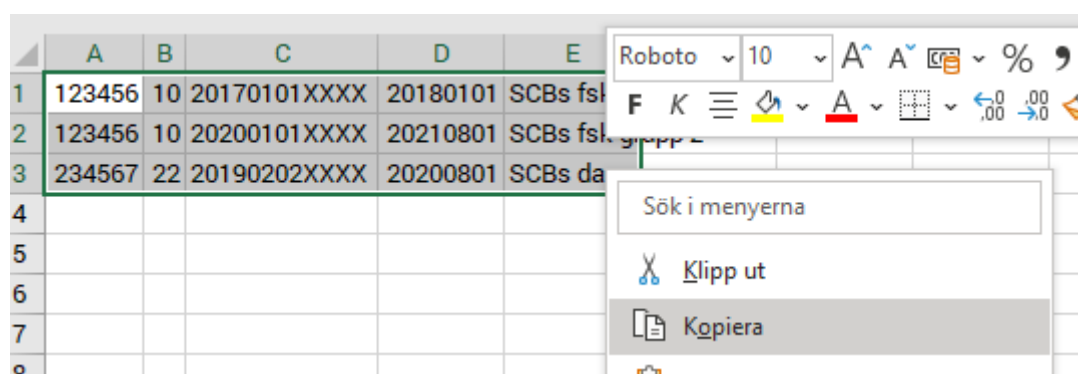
| | A | B | C | D | E |
|---|---|---|---|---|---|
| 1 | 123456 | 10 | 20170101XXXX | 20180101 | SCBs fsk |
| 2 | 123456 | 10 | 20200101XXXX | 20210801 | SCBs fsk grupp 2 |
| 3 | 234567 | 22 | 20190202XXXX | 20200801 | SCBs da |
| 4 | | | | | |
| 5 | | | | | |
| 6 | | | | | |
| 7 | | | | | |
| 8 | | | | | |

Roboto 10 A A %
F K A

Sök i menyerna
Klipp ut
Kopiera